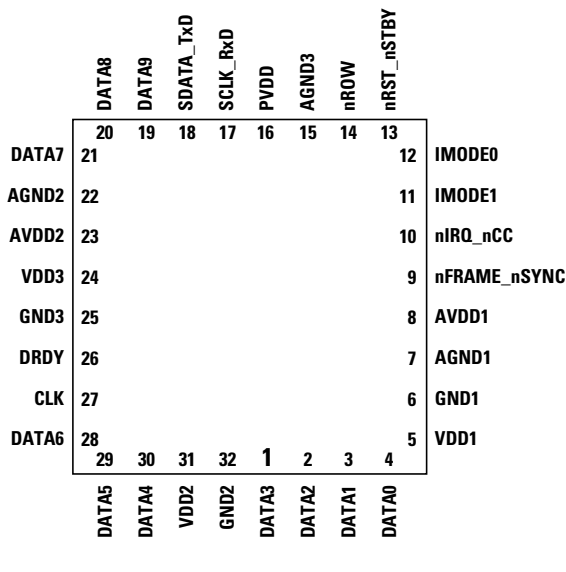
DATA8 DATA9 SDATA_TxD SCLK_RxD PVDD AGND3 nROW nRST_nSTBY

20 19 18 17 16 15 14 13

DATA7 21
AGND2 22
AVDD2 23
VDD3 24
GND3 25
DRDY 26
CLK 27
DATA6 28

12 IMODE0
11 IMODE1
10 nIRQ_nCC
9 nFRAME_nSYNC
8 AVDD1
7 AGND1
6 GND1
5 VDD1

29 30 31 32 1 2 3 4

DATA5 DATA4 VDD2 GND2 DATA3 DATA2 DATA1 DATA0